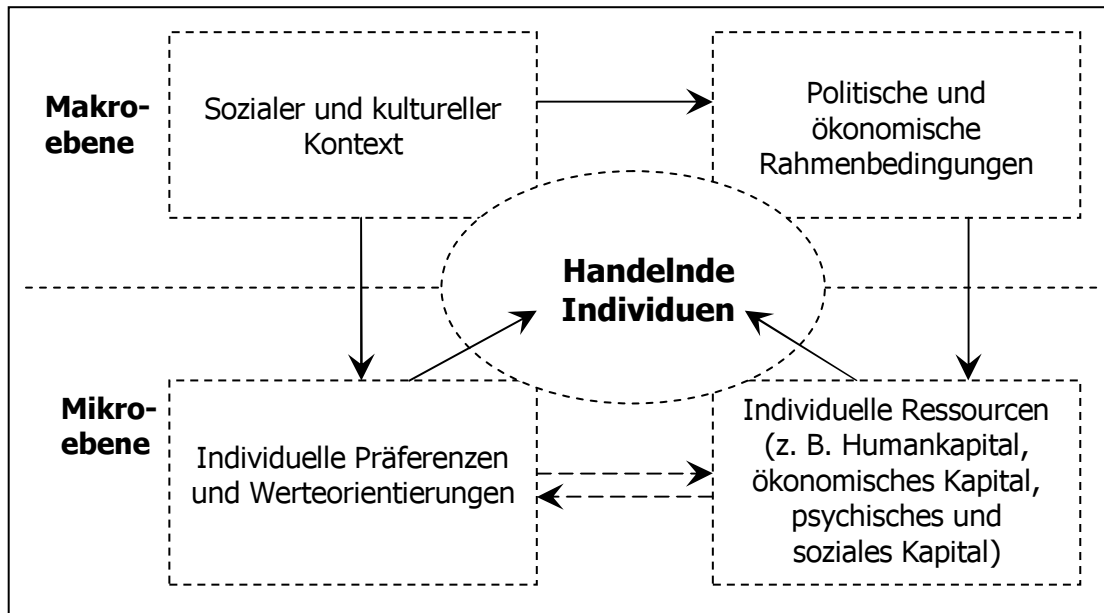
Makroebene

Sozialer und kultureller Kontext

Politische und ökonomische Rahmenbedingungen

Handelnde Individuen

Mikroebene

Individuelle Präferenzen und Werteorientierungen

Individuelle Ressourcen (z. B. Humankapital, ökonomisches Kapital, psychisches und soziales Kapital)